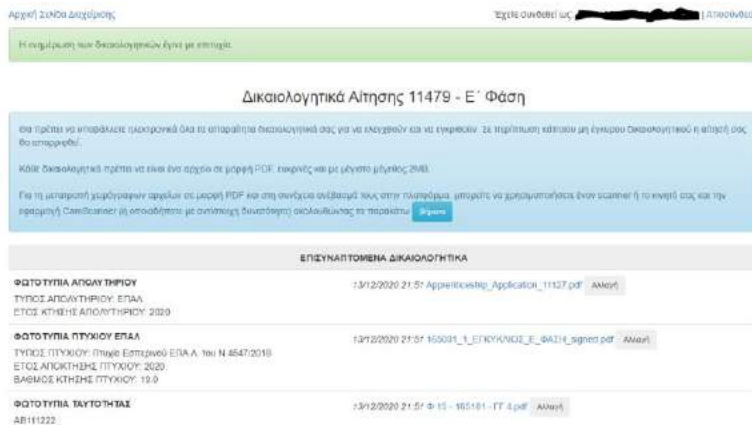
Αρχική Σελίδα Διαχείρισης

Έχετε συνδεθεί ως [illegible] | Αποσύνδεση

Η ενημέρωση των δικαιολογητικών έγινε με επιτυχία.

Δικαιολογητικά Αίτησης 11479 - Ε΄ Φάση

Θα πρέπει να επισυνάψετε ηλεκτρονικά όλα τα απαραίτητα δικαιολογητικά σας για να ελεγχθούν και να εγκριθούν. Σε περίπτωση κάποιου μη έγκυρου δικαιολογητικού η αίτησή σας θα απορριφθεί.

Κάθε δικαιολογητικό πρέπει να είναι ένα αρχείο σε μορφή PDF, ευκρινές και με μέγιστο μέγεθος 2MB.

Για τη μετατροπή χειρόγραφων αρχείων σε μορφή PDF και στη συνέχεια ανέβασμά τους στην πλατφόρμα, μπορείτε να χρησιμοποιήσετε έναν scanner ή το κινητό σας και την εφαρμογή CamScanner (ή οποιαδήποτε με αντίστοιχη δυνατότητα) ακολουθώντας τα παρακάτω: Βήματα

ΕΠΙΣΥΝΑΠΤΟΜΕΝΑ ΔΙΚΑΙΟΛΟΓΗΤΙΚΑ

| | |
|---|---|
| ΦΩΤΟΤΥΠΙΑ ΑΠΟΛΥΤΗΡΙΟΥ<br>ΤΥΠΟΣ ΑΠΟΛΥΤΗΡΙΟΥ: ΕΠΑΛ<br>ΕΤΟΣ ΚΤΗΣΗΣ ΑΠΟΛΥΤΗΡΙΟΥ: 2020 | 13/12/2020 21:5? Apprenticeship_Application_11127.pdf Αλλαγή |
| ΦΩΤΟΤΥΠΙΑ ΠΤΥΧΙΟΥ ΕΠΑΛ<br>ΤΥΠΟΣ ΠΤΥΧΙΟΥ: Πτυχίο Εσπερινού ΕΠΑΛ ν. του Ν.4547/2018<br>ΕΤΟΣ ΑΠΟΚΤΗΣΗΣ ΠΤΥΧΙΟΥ: 2020<br>ΒΑΘΜΟΣ ΚΤΗΣΗΣ ΠΤΥΧΙΟΥ: 19.0 | 13/12/2020 21:5? 165081_1_ΕΓΚΥΚΛΙΟΣ_Ε_ΦΑΣΗ_signed.pdf Αλλαγή |
| ΦΩΤΟΤΥΠΙΑ ΤΑΥΤΟΤΗΤΑΣ<br>ΑΒ111222 | 13/12/2020 21:5? Φ.13 - 165181 - ΓΓ 4.pdf Αλλαγή |